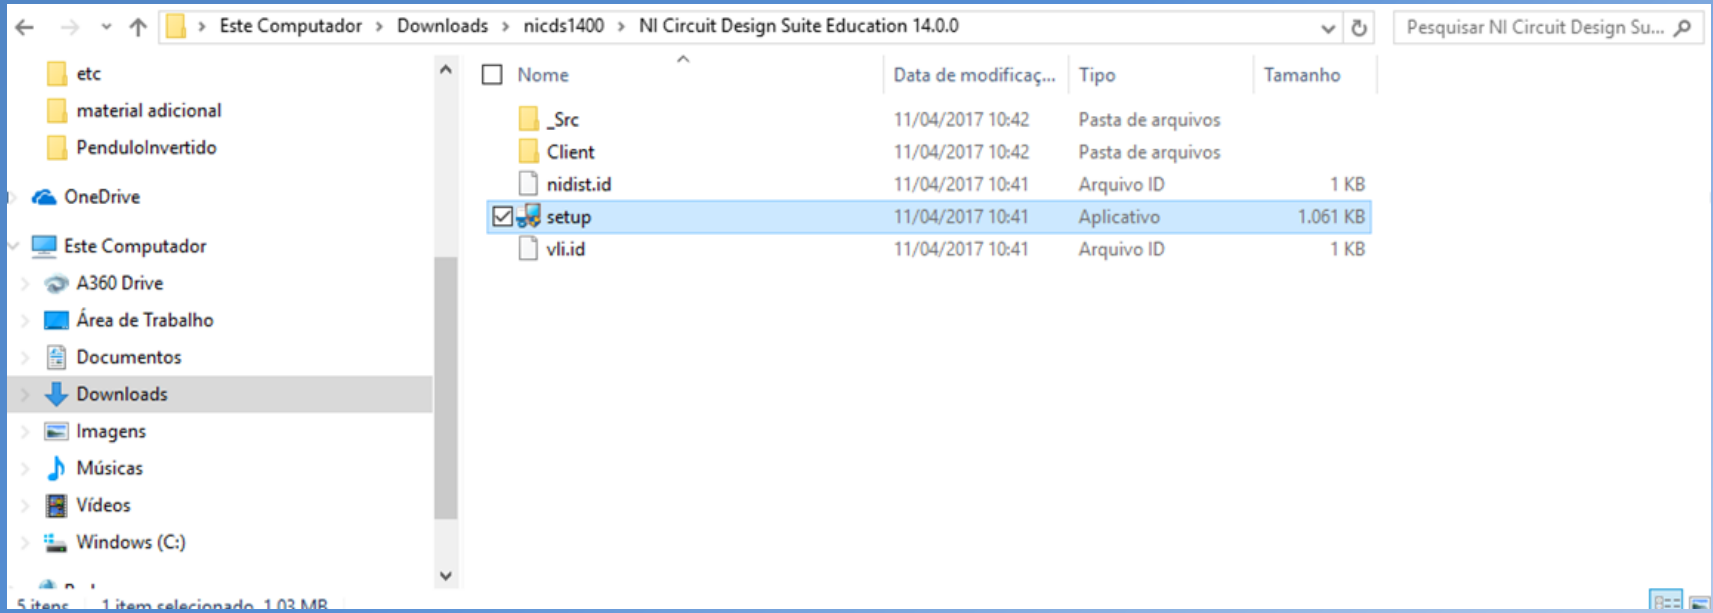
Este Computador > Downloads > nicds1400 > NI Circuit Design Suite Education 14.0.0

Pesquisar NI Circuit Design Su...

etc
material adicional
PenduloInvertido
OneDrive
Este Computador
A360 Drive
Área de Trabalho
Documentos
Downloads
Imagens
Músicas
Vídeos
Windows (C:)
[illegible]

| Nome | Data de modificaç... | Tipo | Tamanho |
|---|---|---|---|
| _Src | 11/04/2017 10:42 | Pasta de arquivos | |
| Client | 11/04/2017 10:42 | Pasta de arquivos | |
| nidist.id | 11/04/2017 10:41 | Arquivo ID | 1 KB |
| setup | 11/04/2017 10:41 | Aplicativo | 1.061 KB |
| vli.id | 11/04/2017 10:41 | Arquivo ID | 1 KB |

5 itens 1 item selecionado 1,03 MB